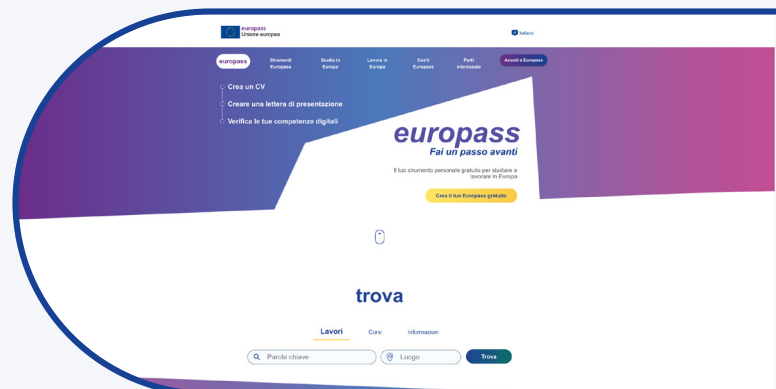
europass
Unione europea

Italiano

europass

Strumenti Europass

Studia in Europa

Lavora in Europa

Cos'è Europass

Parti interessate

Accedi a Europass

Crea un CV

Creare una lettera di presentazione

Verifica le tue competenze digitali

europass
Fai un passo avanti

Il tuo strumento personale gratuito per studiare e lavorare in Europa

Crea il tuo Europass gratuito

trova

Lavori

Corsi

Informazioni

Parole chiave

Luogo

Trova